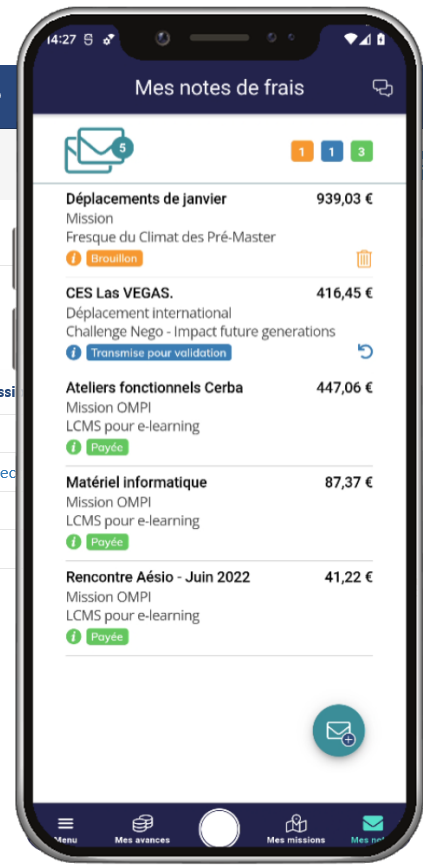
14:27

Mes notes de frais

5

1 1 3

Déplacements de janvier 939,03 €
Mission
Fresque du Climat des Pré-Master
Brouillon

CES Las VEGAS. 416,45 €
Déplacement international
Challenge Nego - Impact future generations
Transmise pour validation

Ateliers fonctionnels Cerba 447,06 €
Mission OMPI
LCMS pour e-learning
Payée

Matériel informatique 87,37 €
Mission OMPI
LCMS pour e-learning
Payée

Rencontre Aésio - Juin 2022 41,22 €
Mission OMPI
LCMS pour e-learning
Payée

Menu Mes avances Mes missions Mes no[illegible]